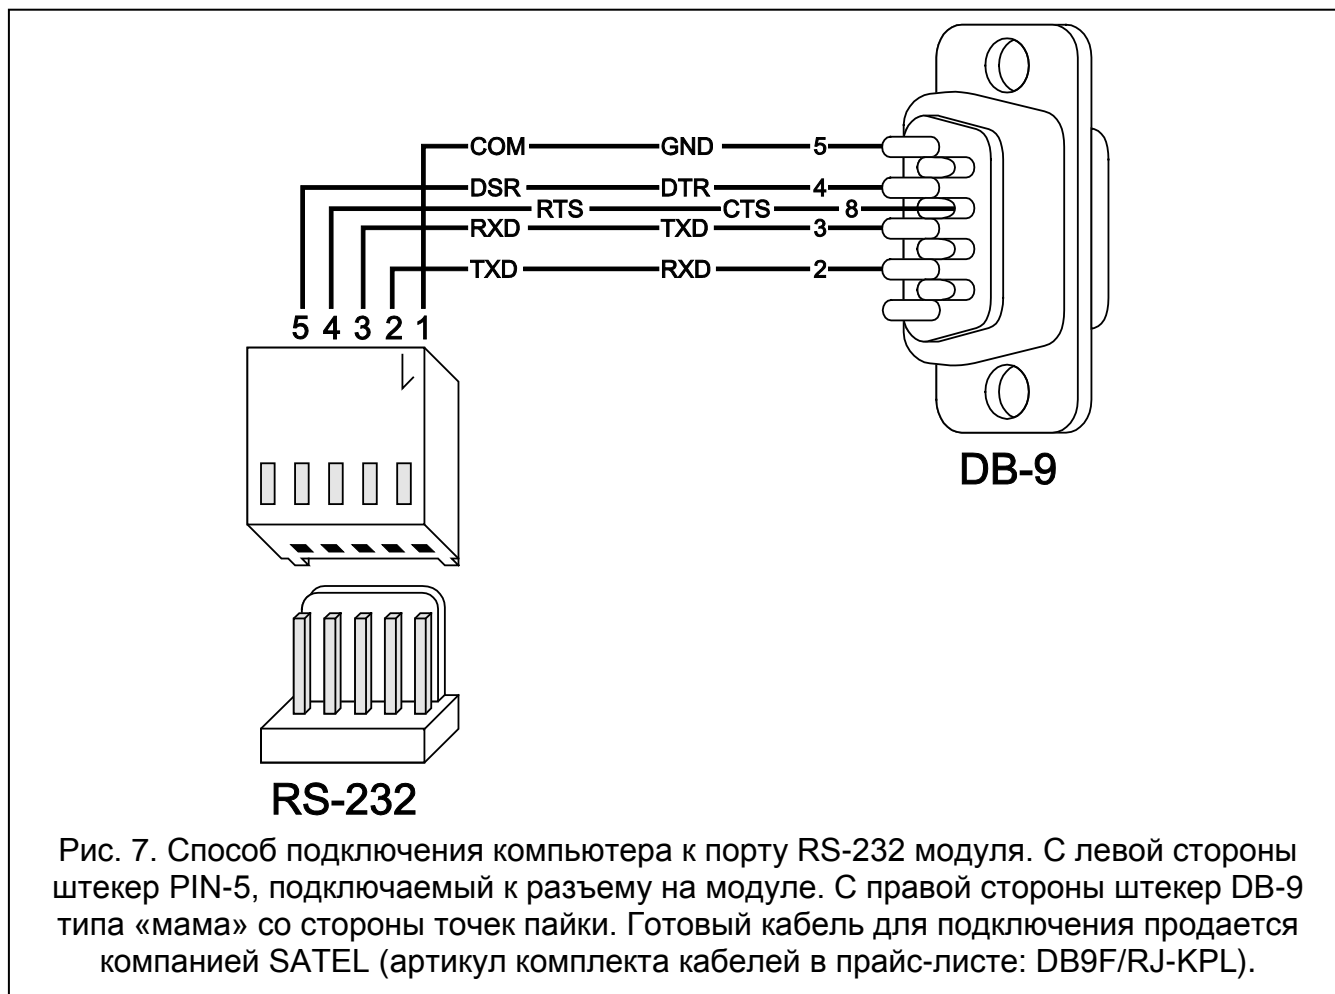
COM GND 5
DSR DTR 4
RTS CTS 8
RXD TXD 3
TXD RXD 2

5 4 3 2 1

DB-9

RS-232

Рис. 7. Способ подключения компьютера к порту RS-232 модуля. С левой стороны штекер PIN-5, подключаемый к разъему на модуле. С правой стороны штекер DB-9 типа «мама» со стороны точек пайки. Готовый кабель для подключения продается компанией SATEL (артикул комплекта кабелей в прайс-листе: DB9F/RJ-KPL).